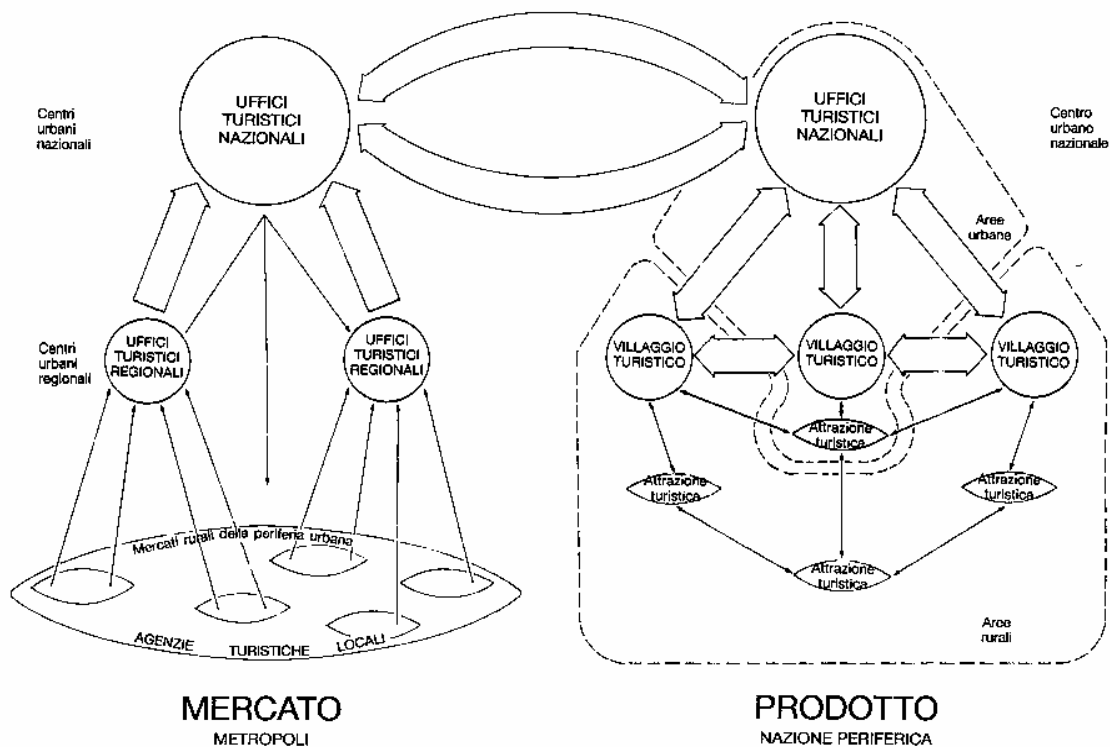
Centri urbani nazionali

UFFICI TURISTICI NAZIONALI

UFFICI TURISTICI NAZIONALI

Centro urbano nazionale

Aree urbane

Centri urbani regionali

UFFICI TURISTICI REGIONALI

UFFICI TURISTICI REGIONALI

VILLAGGIO TURISTICO

VILLAGGIO TURISTICO

VILLAGGIO TURISTICO

Attrazione turistica

Attrazione turistica

Attrazione turistica

Attrazione turistica

Mercati rurali della periferia urbana

AGENZIE TURISTICHE LOCALI

Aree rurali

MERCATO
METROPOLI

PRODOTTO
NAZIONE PERIFERICA